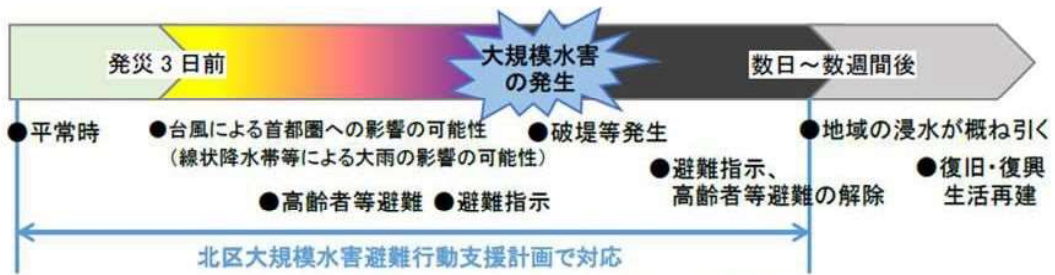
発災 3 日前

大規模水害の発生

数日～数週間後

●平常時

●台風による首都圏への影響の可能性
（線状降水帯等による大雨の影響の可能性）

●破堤等発生

●地域の浸水が概ね引く

●避難指示、
高齢者等避難の解除

●復旧・復興
生活再建

●高齢者等避難 ●避難指示

北区大規模水害避難行動支援計画で対応